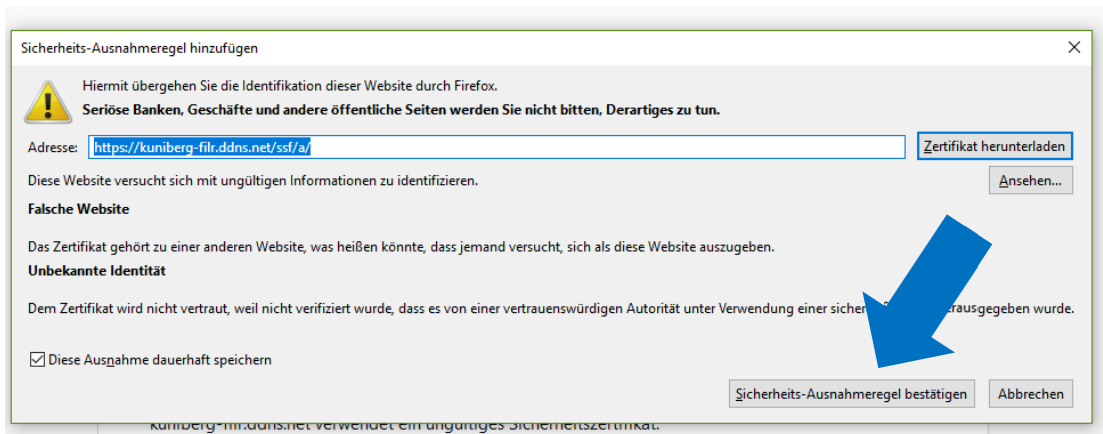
Sicherheits-Ausnahmeregel hinzufügen

Hiermit übergehen Sie die Identifikation dieser Website durch Firefox.
Seriöse Banken, Geschäfte und andere öffentliche Seiten werden Sie nicht bitten, Derartiges zu tun.

Adresse: https://kuniberg-filr.ddns.net/ssf/a/ Zertifikat herunterladen

Diese Website versucht sich mit ungültigen Informationen zu identifizieren. Ansehen...

Falsche Website

Das Zertifikat gehört zu einer anderen Website, was heißen könnte, dass jemand versucht, sich als diese Website auszugeben.

Unbekannte Identität

Dem Zertifikat wird nicht vertraut, weil nicht verifiziert wurde, dass es von einer vertrauenswürdigen Autorität unter Verwendung einer sicher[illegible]rausgegeben wurde.

Diese Ausnahme dauerhaft speichern

Sicherheits-Ausnahmeregel bestätigen Abbrechen

kuniberg-filr.ddns.net verwendet ein ungültiges Sicherheitszertifikat.